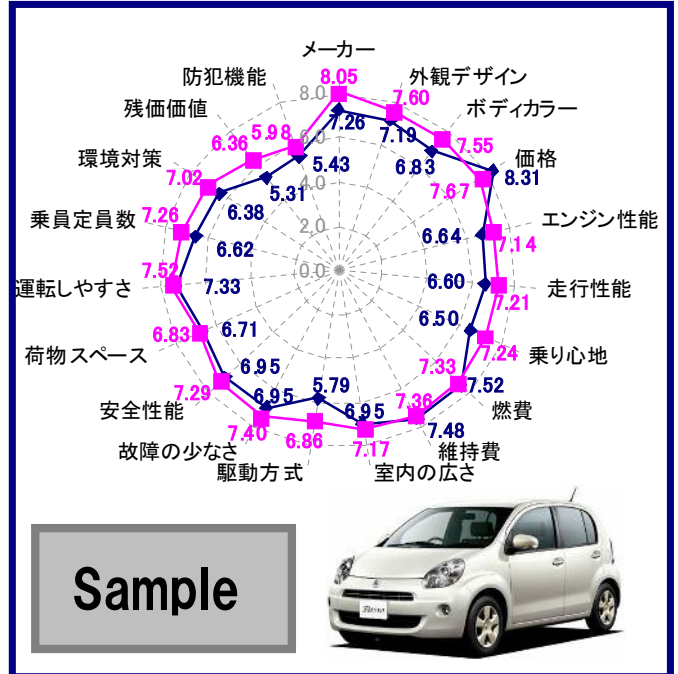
メーカー
8.05
8.0
7.26
6.0
4.0
2.0
0.0
外観デザイン
7.60
7.19
ボディカラー
7.55
6.83
価格
8.31
7.67
エンジン性能
7.14
6.64
走行性能
7.21
6.60
乗り心地
7.24
6.50
燃費
7.52
7.33
維持費
7.48
7.36
室内の広さ
7.17
6.95
駆動方式
6.86
5.79
故障の少なさ
7.40
6.95
安全性能
7.29
6.95
荷物スペース
6.83
6.71
運転しやすさ
7.52
7.33
乗員定員数
7.26
6.62
環境対策
7.02
6.38
残価価値
6.36
5.31
防犯機能
5.98
5.43
Sample